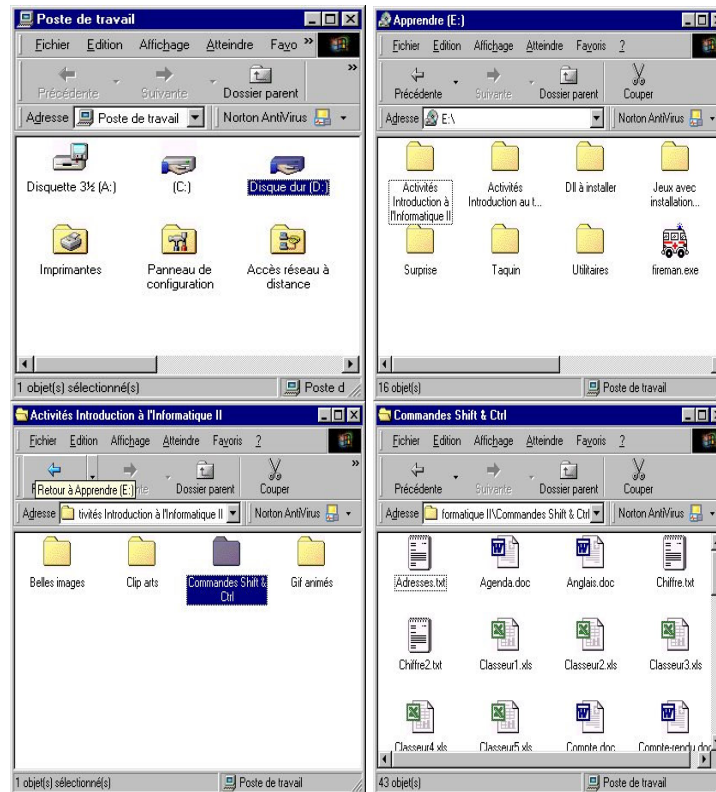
Poste de travail

Fichier Edition Affichage Atteindre Favo »

Précédente Suivante Dossier parent

Adresse Poste de travail Norton AntiVirus

Disquette 3½ (A:)
(C:)
Disque dur (D:)
Imprimantes
Panneau de configuration
Accès réseau à distance

1 objet(s) sélectionné(s) Poste d

Apprendre (E:)

Fichier Edition Affichage Atteindre Favoris ?

Précédente Suivante Dossier parent Couper

Adresse E:\ Norton AntiVirus

Activités Introduction à l'Informatique II
Activités Introduction au t...
Dll à installer
Jeux avec installation...
Surprise
Taquin
Utilitaires
fireman.exe

16 objet(s) Poste de travail

Activités Introduction à l'Informatique II

Fichier Edition Affichage Atteindre Favoris ?

Retour à Apprendre (E:) Dossier parent Couper

Adresse tivités Introduction à l'Informatique II Norton AntiVirus

Belles images
Clip arts
Commandes Shift & Ctrl
Gif animés

1 objet(s) sélectionné(s) Poste de travail

Commandes Shift & Ctrl

Fichier Edition Affichage Atteindre Favoris ?

Précédente Suivante Dossier parent Couper

Adresse formatique II\Commandes Shift & Ctrl Norton AntiVirus

Adresses.txt
Agenda.doc
Anglais.doc
Chiffre.txt
Chiffre2.txt
Classeur1.xls
Classeur2.xls
Classeur3.xls
Classeur4.xls
Classeur5.xls
Compte.doc
Compte-rendu.doc

43 objet(s) Poste de travail